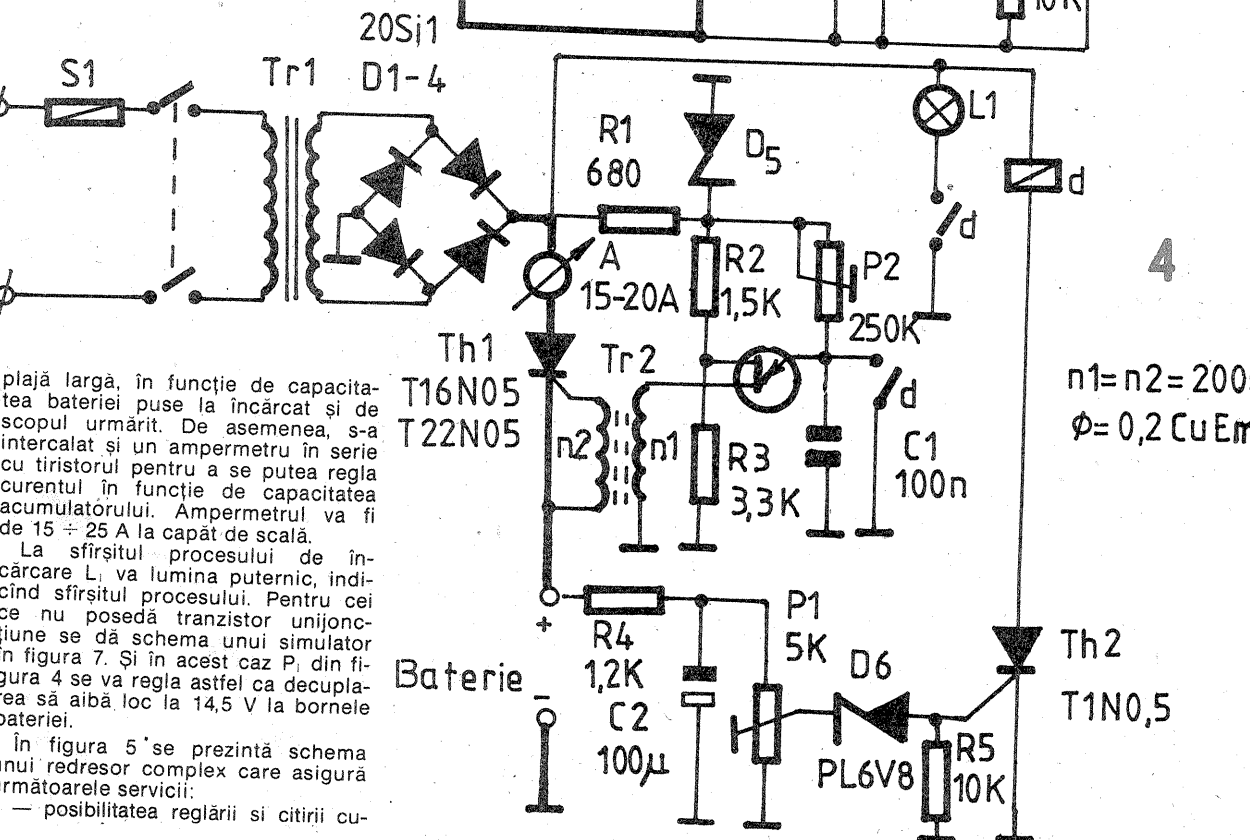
20Si1

10K

S1

Tr1

D1-4

R1
680

D5

L1

d

d

4

A
15-20A

R2
1,5K

P2
250K

Th1
T16N05
T22N05

Tr2

n2

n1

R3
3,3K

C1
100n

d

n1=n2=200

$\phi$= 0,2 CuEm

plajă largă, în funcție de capacitatea bateriei puse la încărcat și de scopul urmărit. De asemenea, s-a intercalat și un ampermetru în serie cu tiristorul pentru a se putea regla curentul în funcție de capacitatea acumulatorului. Ampermetrul va fi de 15 ÷ 25 A la capăt de scală.

La sfîrșitul procesului de încărcare $L_1$ va lumina puternic, indicînd sfîrșitul procesului. Pentru cei ce nu posedă tranzistor unijoncțiune se dă schema unui simulator în figura 7. Și în acest caz $P_1$ din figura 4 se va regla astfel ca decuplarea să aibă loc la 14,5 V la bornele bateriei.

În figura 5 se prezintă schema unui redresor complex care asigură următoarele servicii:

— posibilitatea reglării și citirii cu-

+

Baterie

–

R4
1,2K

C2
100$\mu$

P1
5K

D6
PL6V8

R5
10K

Th2
T1N0,5